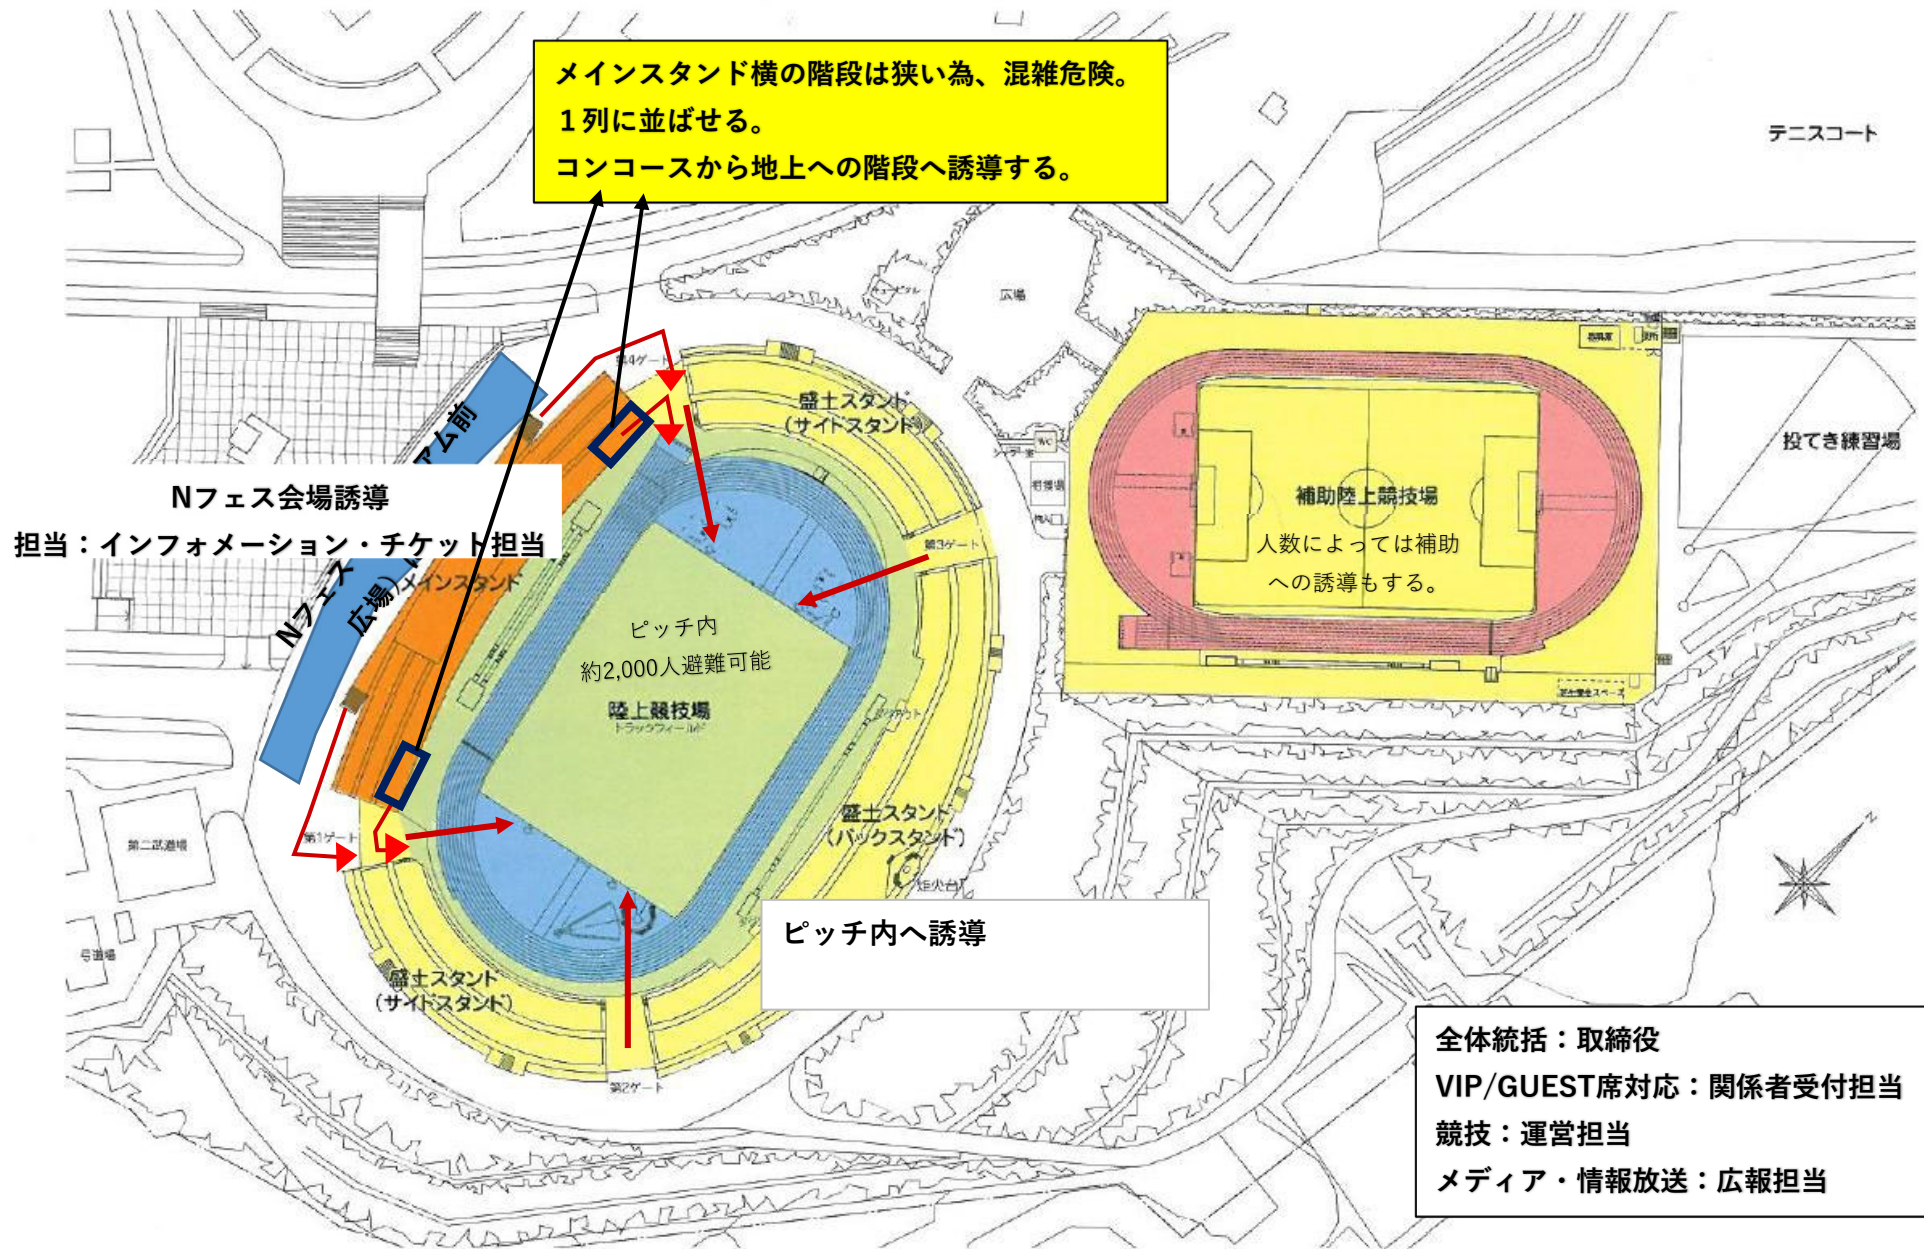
メインスタンド横の階段は狭い為、混雑危険。
１列に並ばせる。
コンコースから地上への階段へ誘導する。

テニスコート

広場

第4ゲート

盛土スタンド
（サイドスタンド）

投てき練習場

アム前

Nフェス会場誘導
担当：インフォメーション・チケット担当

Nフェス
広場）メインスタンド

第3ゲート

補助陸上競技場
人数によっては補助への誘導もする。

ピッチ内
約2,000人避難可能

陸上競技場
トラックフィールド

第1ゲート

第二武道場

盛土スタンド
（バックスタンド）

炬火台

ピッチ内へ誘導

弓道場

盛土スタンド
（サイドスタンド）

第2ゲート

全体統括：取締役
VIP/GUEST席対応：関係者受付担当
競技：運営担当
メディア・情報放送：広報担当